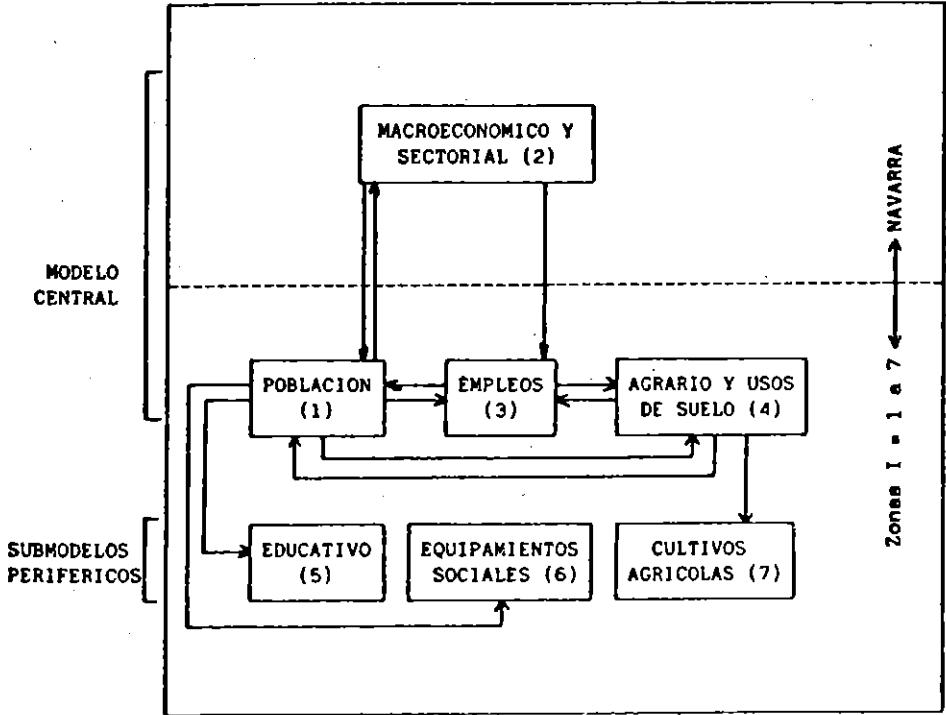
MODELO CENTRAL

SUBMODELOS PERIFERICOS

MACROECONOMICO Y SECTORIAL (2)

POBLACION (1)

EMPLEOS (3)

AGRARIO Y USOS DE SUELO (4)

EDUCATIVO (5)

EQUIPAMIENTOS SOCIALES (6)

CULTIVOS AGRICOLAS (7)

NAVARRA

Zonas I = 1 a 7